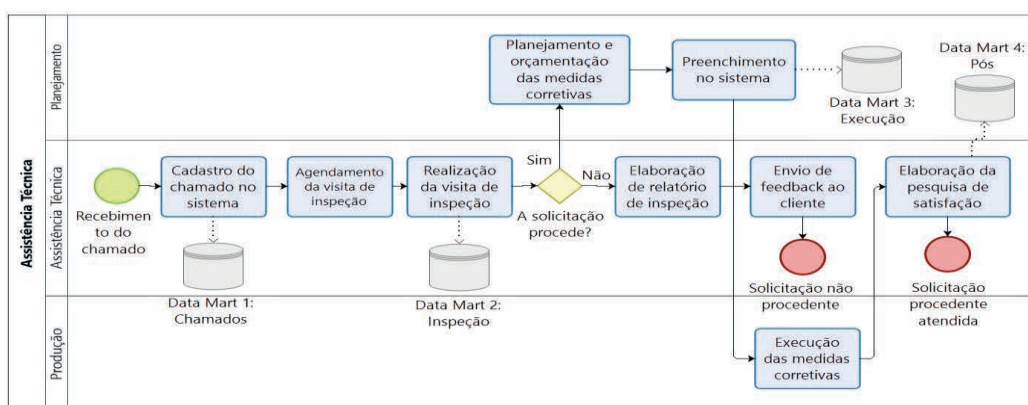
Assistência Técnica

Planejamento

Planejamento e orçamentação das medidas corretivas

Preenchimento no sistema

Data Mart 3: Execução

Data Mart 4: Pós

Assistência Técnica

Recebimento do chamado

Cadastro do chamado no sistema

Data Mart 1: Chamados

Agendamento da visita de inspeção

Realização da visita de inspeção

Data Mart 2: Inspeção

Sim

Não

A solicitação procede?

Elaboração de relatório de inspeção

Envio de feedback ao cliente

Solicitação não procedente

Elaboração da pesquisa de satisfação

Solicitação procedente atendida

Produção

Execução das medidas corretivas